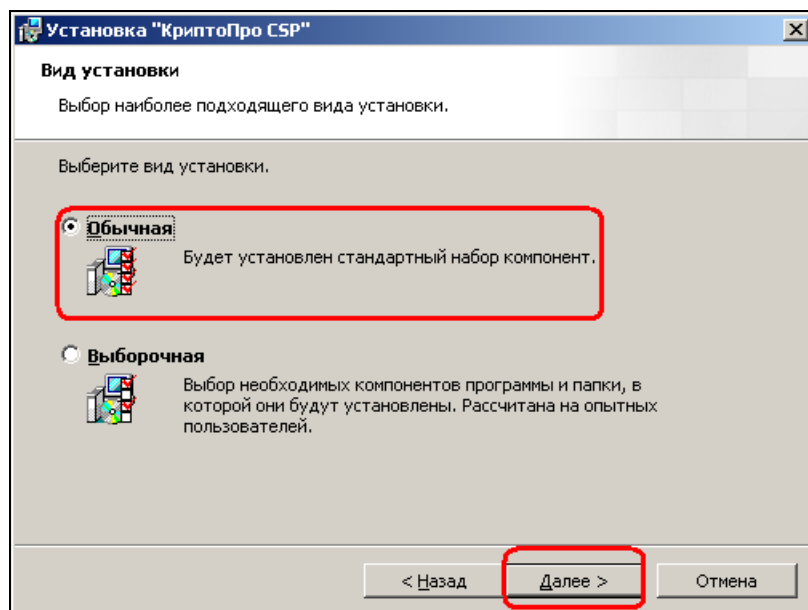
Установка "КриптоПро CSP"

Вид установки

Выбор наиболее подходящего вида установки.

Выберите вид установки.

Обычная

Будет установлен стандартный набор компонент.

Выборочная

Выбор необходимых компонентов программы и папки, в которой они будут установлены. Рассчитана на опытных пользователей.

< Назад

Далее >

Отмена